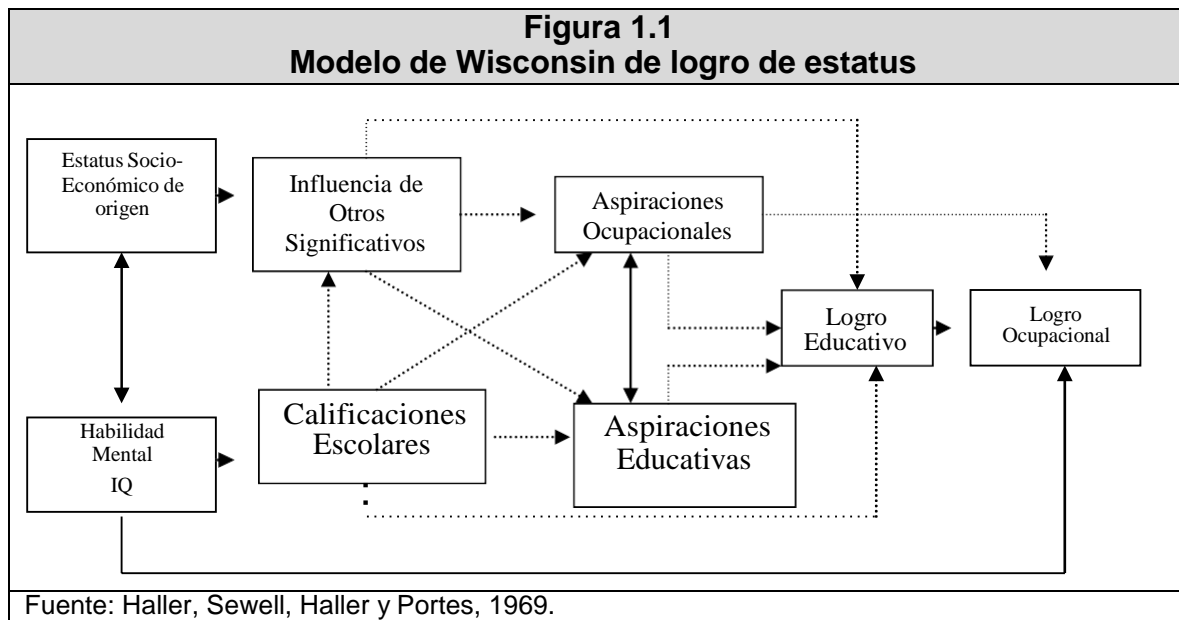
Figura 1.1
Modelo de Wisconsin de logro de estatus

Estatus Socio-Económico de origen

Influencia de Otros Significativos

Aspiraciones Ocupacionales

Logro Educativo

Logro Ocupacional

Habilidad Mental IQ

Calificaciones Escolares

Aspiraciones Educativas

Fuente: Haller, Sewell, Haller y Portes, 1969.